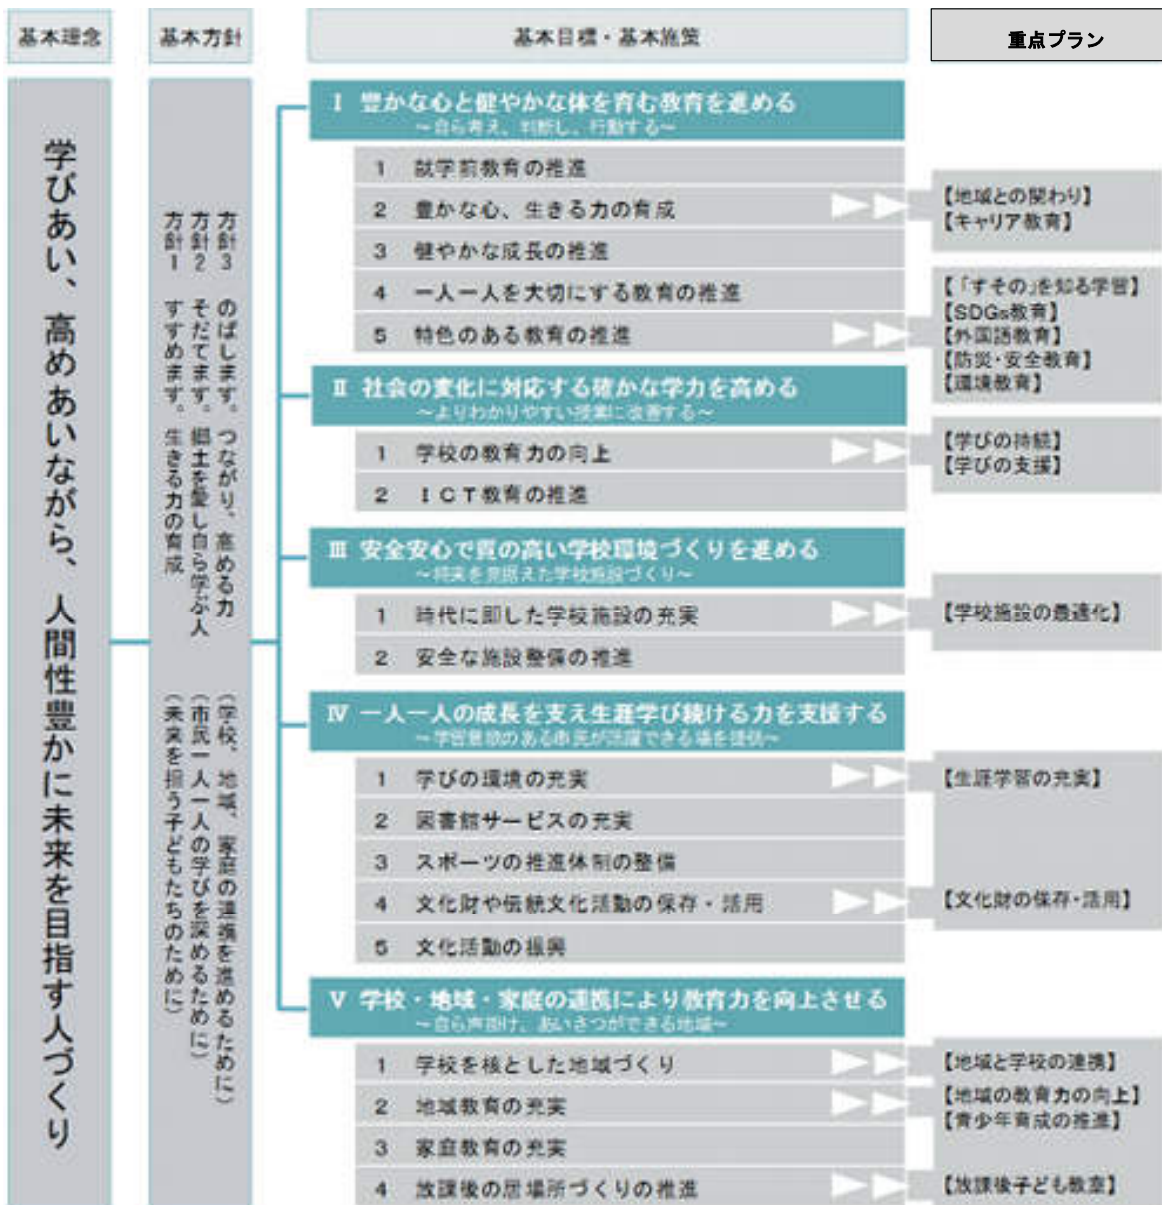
基本理念

学びあい、高めあいながら、人間性豊かに未来を目指す人づくり

基本方針

方針3 のばします。つながり、高める力
方針2 そだてます。郷土を愛し自ら学ぶ人
方針1 すすめます。生きる力の育成

（学校、地域、家庭の連携を進めるために）
（市民一人一人の学びを深めるために）
（未来を担う子どもたちのために）

基本目標・基本施策

重点プラン

Ⅰ 豊かな心と健やかな体を育む教育を進める
～自ら考え、判断し、行動する～

1 就学前教育の推進
2 豊かな心、生きる力の育成
3 健やかな成長の推進
4 一人一人を大切にする教育の推進
5 特色のある教育の推進

【地域との関わり】
【キャリア教育】

【「すその」を知る学習】
【SDGs教育】
【外国語教育】
【防災・安全教育】
【環境教育】

Ⅱ 社会の変化に対応する確かな学力を高める
～よりわかりやすい授業に改善する～

1 学校の教育力の向上
2 ＩＣＴ教育の推進

【学びの持続】
【学びの支援】

Ⅲ 安全安心で質の高い学校環境づくりを進める
～将来を見据えた学校施設づくり～

1 時代に即した学校施設の充実
2 安全な施設整備の推進

【学校施設の最適化】

Ⅳ 一人一人の成長を支え生涯学び続ける力を支援する
～学習意欲のある市民が活躍できる場を提供～

1 学びの環境の充実
2 図書館サービスの充実
3 スポーツの推進体制の整備
4 文化財や伝統文化活動の保存・活用
5 文化活動の振興

【生涯学習の充実】
【文化財の保存・活用】

Ⅴ 学校・地域・家庭の連携により教育力を向上させる
～自ら声掛け、あいさつができる地域～

1 学校を核とした地域づくり
2 地域教育の充実
3 家庭教育の充実
4 放課後の居場所づくりの推進

【地域と学校の連携】
【地域の教育力の向上】
【青少年育成の推進】
【放課後子ども教室】